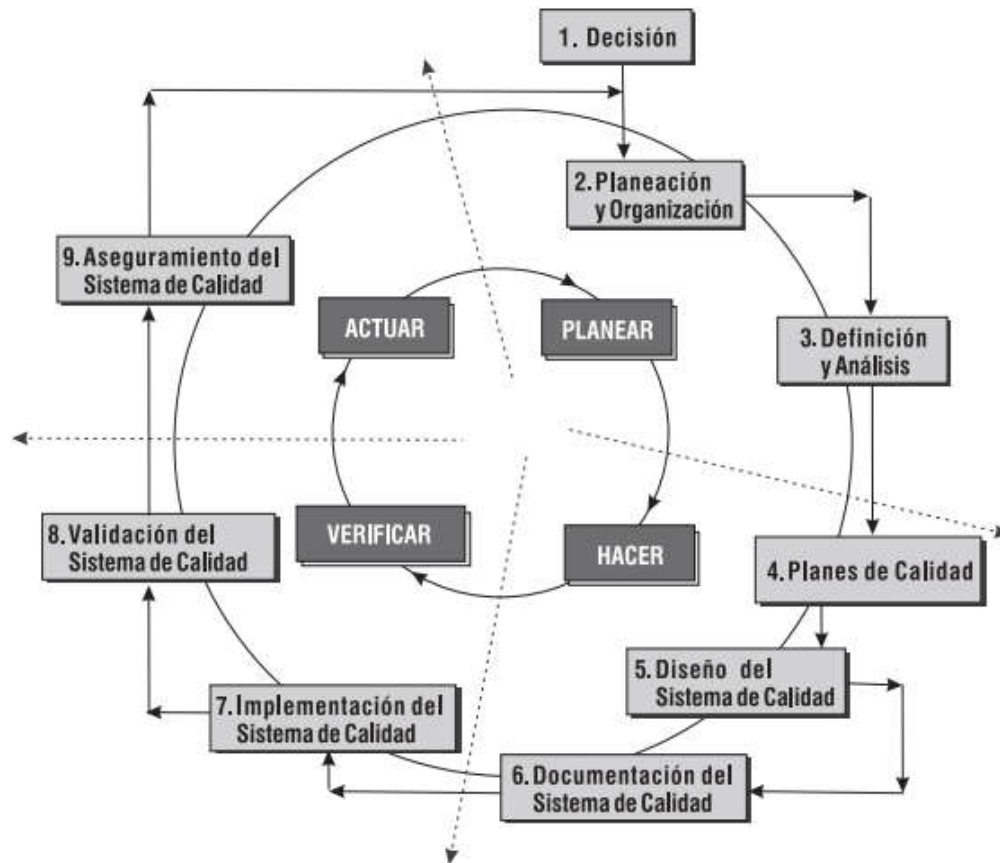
1. Decisión

2. Planeación y Organización

3. Definición y Análisis

4. Planes de Calidad

5. Diseño del Sistema de Calidad

6. Documentación del Sistema de Calidad

7. Implementación del Sistema de Calidad

8. Validación del Sistema de Calidad

9. Aseguramiento del Sistema de Calidad

PLANEAR

HACER

VERIFICAR

ACTUAR